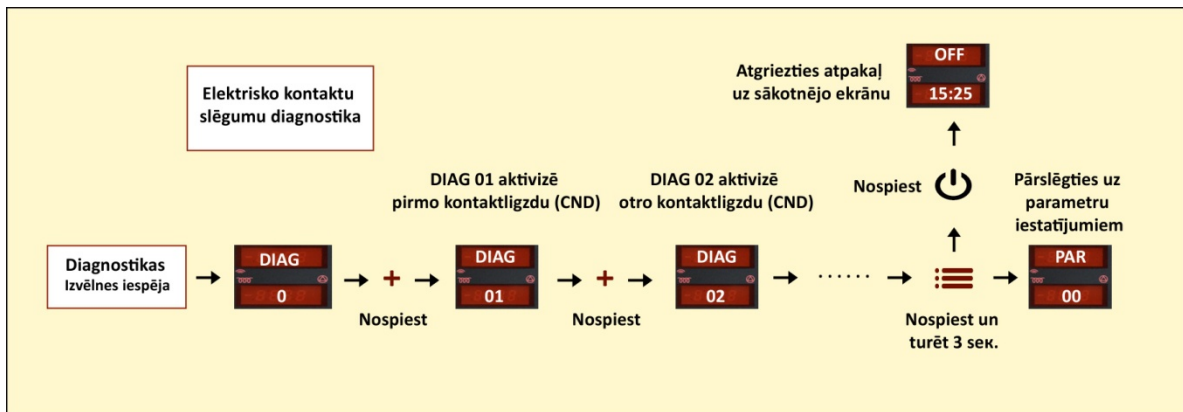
Elektrisko kontaktu slēgumu diagnostika

Atgriezties atpakaļ uz sākotnējo ekrānu

OFF

15:25

DIAG 01 aktivizē pirmo kontaktligzdu (CND)

DIAG 02 aktivizē otro kontaktligzdu (CND)

Nospiest

Pārslēgties uz parametru iestatījumiem

Diagnostikas Izvēlnes iespēja

DIAG

0

+

Nospiest

DIAG

01

+

Nospiest

DIAG

02

Nospiest un turēt 3 sek.

PAR

00